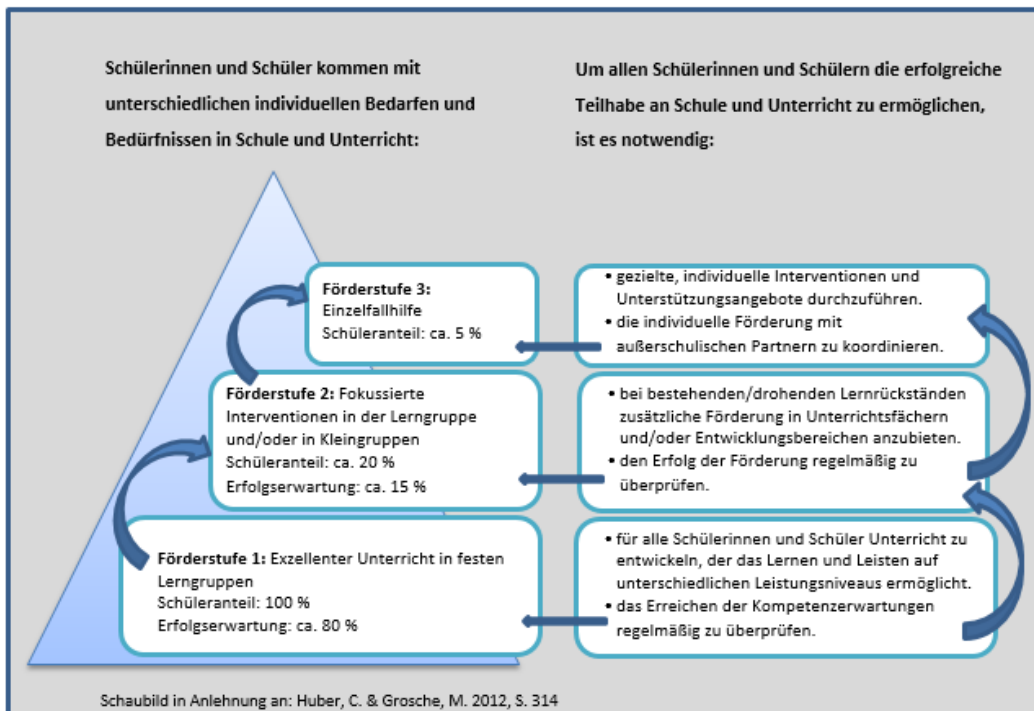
Schülerinnen und Schüler kommen mit unterschiedlichen individuellen Bedarfen und Bedürfnissen in Schule und Unterricht:

Um allen Schülerinnen und Schülern die erfolgreiche Teilhabe an Schule und Unterricht zu ermöglichen, ist es notwendig:

**Förderstufe 3:** Einzelfallhilfe
Schüleranteil: ca. 5 %

- gezielte, individuelle Interventionen und Unterstützungsangebote durchzuführen.
- die individuelle Förderung mit außerschulischen Partnern zu koordinieren.

**Förderstufe 2:** Fokussierte Interventionen in der Lerngruppe und/oder in Kleingruppen
Schüleranteil: ca. 20 %
Erfolgserwartung: ca. 15 %

- bei bestehenden/drohenden Lernrückständen zusätzliche Förderung in Unterrichtsfächern und/oder Entwicklungsbereichen anzubieten.
- den Erfolg der Förderung regelmäßig zu überprüfen.

**Förderstufe 1:** Exzellenter Unterricht in festen Lerngruppen
Schüleranteil: 100 %
Erfolgserwartung: ca. 80 %

- für alle Schülerinnen und Schüler Unterricht zu entwickeln, der das Lernen und Leisten auf unterschiedlichen Leistungsniveaus ermöglicht.
- das Erreichen der Kompetenzerwartungen regelmäßig zu überprüfen.

Schaubild in Anlehnung an: Huber, C. & Grosche, M. 2012, S. 314